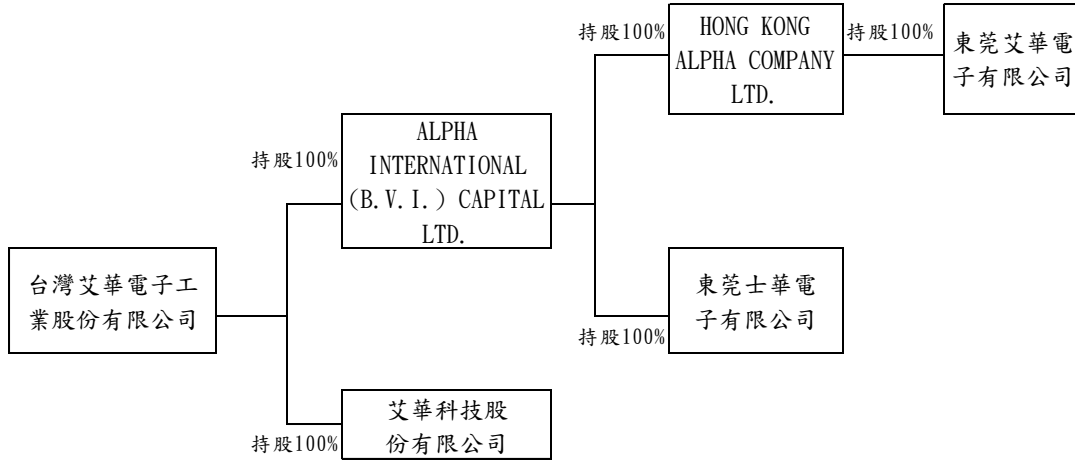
台灣艾華電子工業股份有限公司

持股100%

ALPHA INTERNATIONAL (B.V.I.) CAPITAL LTD.

持股100%

HONG KONG ALPHA COMPANY LTD.

持股100%

東莞艾華電子有限公司

東莞士華電子有限公司

持股100%

艾華科技股份有限公司

持股100%